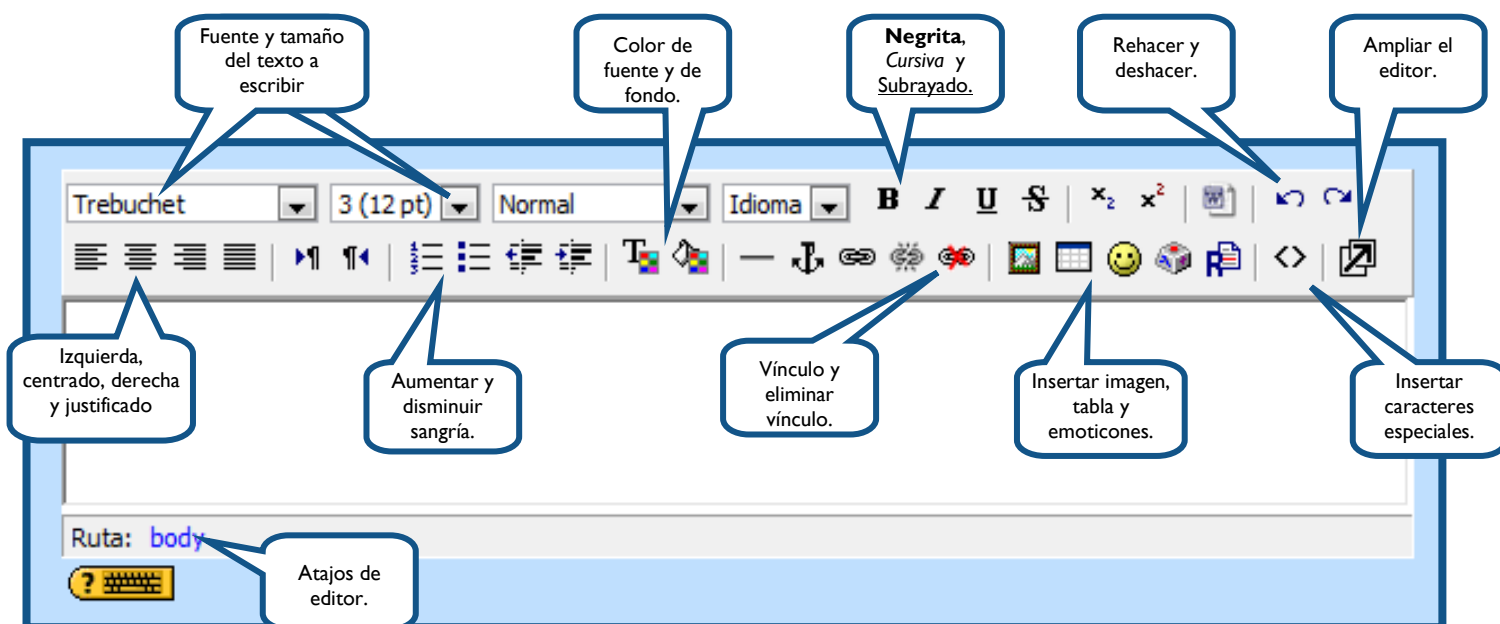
Fuente y tamaño del texto a escribir

Color de fuente y de fondo.

**Negrita**, *Cursiva* y Subrayado.

Rehacer y deshacer.

Ampliar el editor.

Trebuchet

3 (12 pt)

Normal

Idioma

B I U S

$x_2$ $x^2$

Izquierda, centrado, derecha y justificado

Aumentar y disminuir sangría.

Vínculo y eliminar vínculo.

Insertar imagen, tabla y emoticones.

Insertar caracteres especiales.

Ruta: body

Atajos de editor.

?